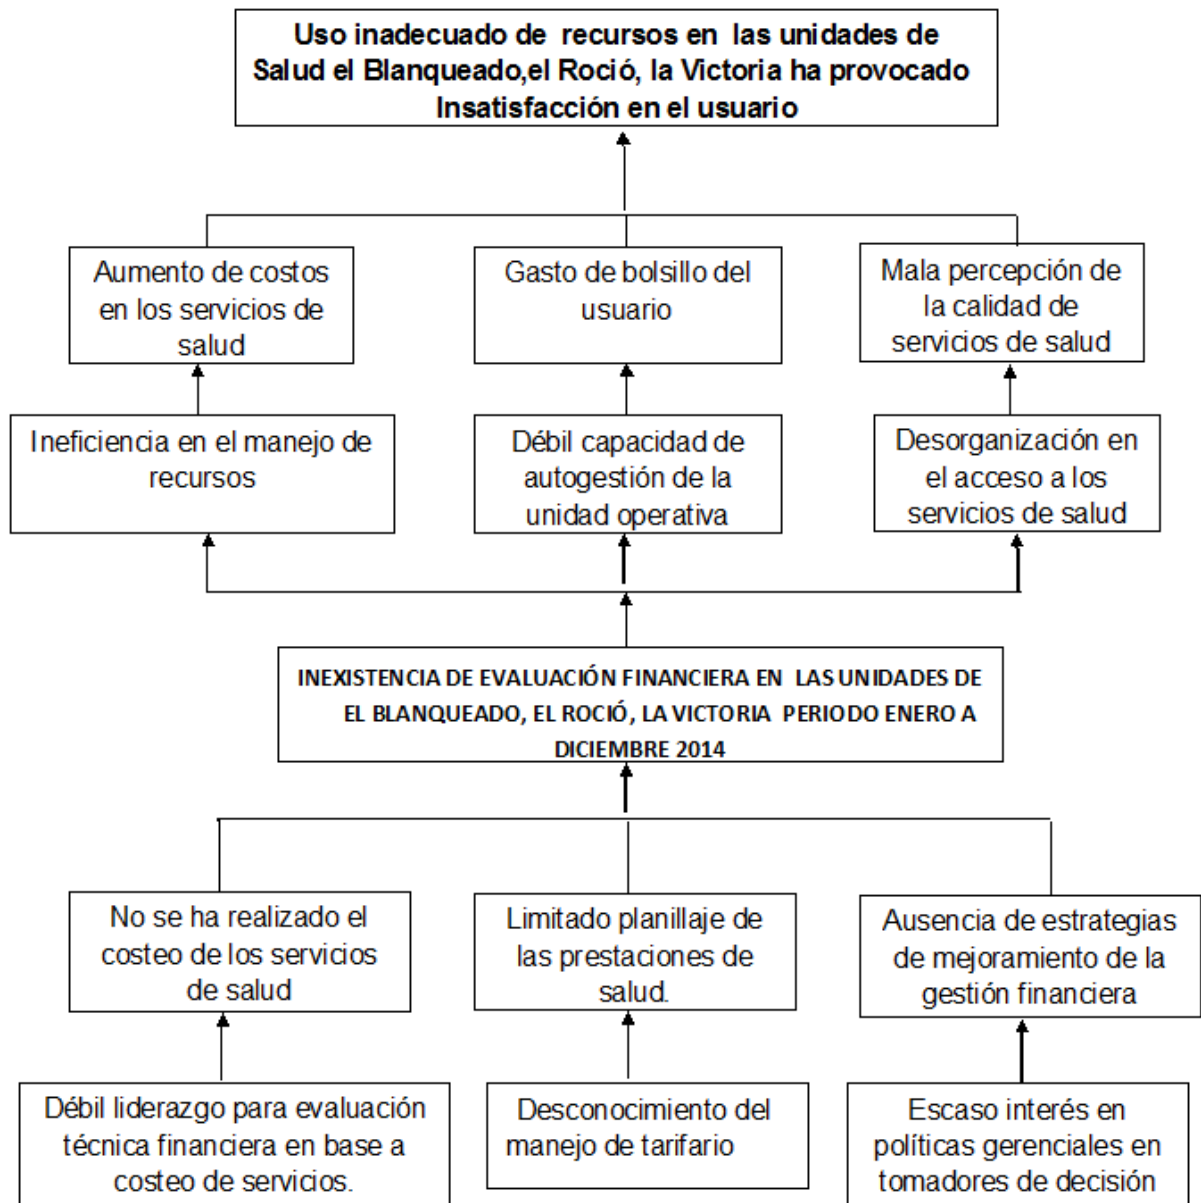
Uso inadecuado de recursos en las unidades de Salud el Blanqueado,el Roció, la Victoria ha provocado Insatisfacción en el usuario

Aumento de costos en los servicios de salud

Gasto de bolsillo del usuario

Mala percepción de la calidad de servicios de salud

Ineficiencia en el manejo de recursos

Débil capacidad de autogestión de la unidad operativa

Desorganización en el acceso a los servicios de salud

INEXISTENCIA DE EVALUACIÓN FINANCIERA EN LAS UNIDADES DE EL BLANQUEADO, EL ROCIÓ, LA VICTORIA PERIODO ENERO A DICIEMBRE 2014

No se ha realizado el costeo de los servicios de salud

Limitado planillaje de las prestaciones de salud.

Ausencia de estrategias de mejoramiento de la gestión financiera

Débil liderazgo para evaluación técnica financiera en base a costeo de servicios.

Desconocimiento del manejo de tarifario

Escaso interés en políticas gerenciales en tomadores de decisión